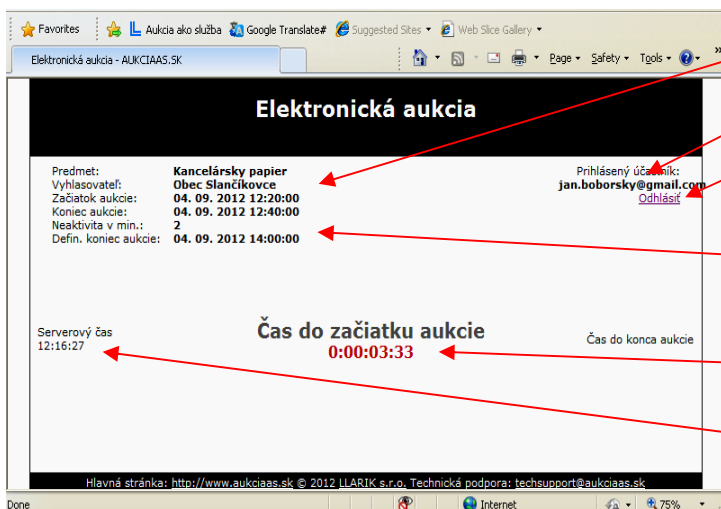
Favorites | Aukcia ako služba | Google Translate# | Suggested Sites ▾ | Web Slice Gallery ▾

Elektronická aukcia - AUKCIAAS.SK

Page ▾ Safety ▾ Tools ▾

Elektronická aukcia

| Predmet: | Kancelársky papier |
|---|---|
| Vyhlasovateľ: | Obec Slančíkovce |
| Začiatok aukcie: | 04. 09. 2012 12:20:00 |
| Koniec aukcie: | 04. 09. 2012 12:40:00 |
| Neaktivita v min.: | 2 |
| Defin. koniec aukcie: | 04. 09. 2012 14:00:00 |

Prihlásený účastník:
jan.boborsky@gmail.com
Odhlásiť

Serverový čas
12:16:27

Čas do začiatku aukcie
0:00:03:33

Čas do konca aukcie

Hlavná stránka: http://www.aukciaas.sk © 2012 LLARIK s.r.o. Technická podpora: techsupport@aukciaas.sk

Done | Internet | 75%